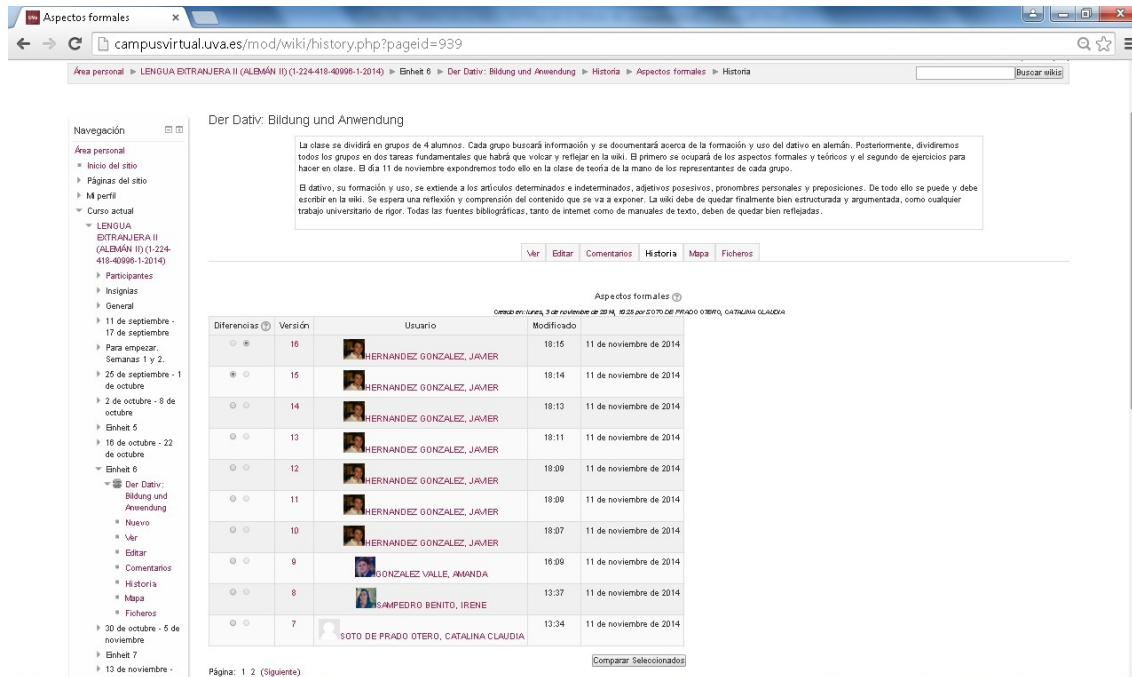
Aspectos formales ×

campusvirtual.uva.es/mod/wiki/history.php?pageid=939

Área personal ▶ LENGUA EXTRANJERA II (ALEMÁN II) (1-224-418-40998-1-2014) ▶ Einheit 6 ▶ Der Dativ: Bildung und Anwendung ▶ Historia ▶ Aspectos formales ▶ Historia

Buscar wikis

Navegación
Área personal
Inicio del sitio
Páginas del sitio
Mi perfil
Curso actual
LENGUA EXTRANJERA II (ALEMÁN II) (1-224-418-40998-1-2014)
Participantes
Insignias
General
11 de septiembre - 17 de septiembre
Para empezar. Semanas 1 y 2.
25 de septiembre - 1 de octubre
2 de octubre - 8 de octubre
Einheit 5
16 de octubre - 22 de octubre
Einheit 6
Der Dativ: Bildung und Anwendung
Nuevo
Ver
Editar
Comentarios
Historia
Mapa
Ficheros
30 de octubre - 5 de noviembre
Einheit 7
13 de noviembre -

Der Dativ: Bildung und Anwendung

La clase se dividirá en grupos de 4 alumnos. Cada grupo buscará información y se documentará acerca de la formación y uso del dativo en alemán. Posteriormente, dividiremos todos los grupos en dos tareas fundamentales que habrá que volcar y reflejar en la wiki. El primero se ocupará de los aspectos formales y teóricos y el segundo de ejercicios para hacer en clase. El día 11 de noviembre expondremos todo ello en la clase de teoría de la mano de los representantes de cada grupo.

El dativo, su formación y uso, se extiende a los artículos determinados e indeterminados, adjetivos posesivos, pronombres personales y preposiciones. De todo ello se puede y debe escribir en la wiki. Se espera una reflexión y comprensión del contenido que se va a exponer. La wiki debe de quedar finalmente bien estructurada y argumentada, como cualquier trabajo universitario de rigor. Todas las fuentes bibliográficas, tanto de internet como de manuales de texto, deben de quedar bien reflejadas.

Ver | Editar | Comentarios | Historia | Mapa | Ficheros

Aspectos formales
Creado en: lunes, 3 de noviembre de 2014, 10:25 por SOTO DE PRADO OTERO, CATALINA CLAUDIA

| Diferencias | Versión | Usuario | Modificado | |
|---|---|---|---|---|
| | 16 | HERNANDEZ GONZALEZ, JAVIER | 18:15 | 11 de noviembre de 2014 |
| | 15 | HERNANDEZ GONZALEZ, JAVIER | 18:14 | 11 de noviembre de 2014 |
| | 14 | HERNANDEZ GONZALEZ, JAVIER | 18:13 | 11 de noviembre de 2014 |
| | 13 | HERNANDEZ GONZALEZ, JAVIER | 18:11 | 11 de noviembre de 2014 |
| | 12 | HERNANDEZ GONZALEZ, JAVIER | 18:09 | 11 de noviembre de 2014 |
| | 11 | HERNANDEZ GONZALEZ, JAVIER | 18:09 | 11 de noviembre de 2014 |
| | 10 | HERNANDEZ GONZALEZ, JAVIER | 18:07 | 11 de noviembre de 2014 |
| | 9 | GONZALEZ VALLE, AMANDA | 16:09 | 11 de noviembre de 2014 |
| | 8 | SAMPEDRO BENITO, IRENE | 13:37 | 11 de noviembre de 2014 |
| | 7 | SOTO DE PRADO OTERO, CATALINA CLAUDIA | 13:34 | 11 de noviembre de 2014 |

Comparar Seleccionados

Página: 1 2 (Siguiente)